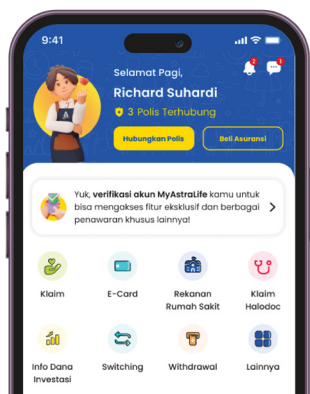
9:41

2 1

Selamat Pagi,

Richard Suhardi

3 Polis Terhubung

Hubungkan Polis

Beli Asuransi

Yuk, verifikasi akun MyAstraLife kamu untuk bisa mengakses fitur eksklusif dan berbagai penawaran khusus lainnya!

Klaim

E-Card

Rekanan Rumah Sakit

Klaim Halodoc

Info Dana Investasi

Switching

Withdrawal

Lainnya